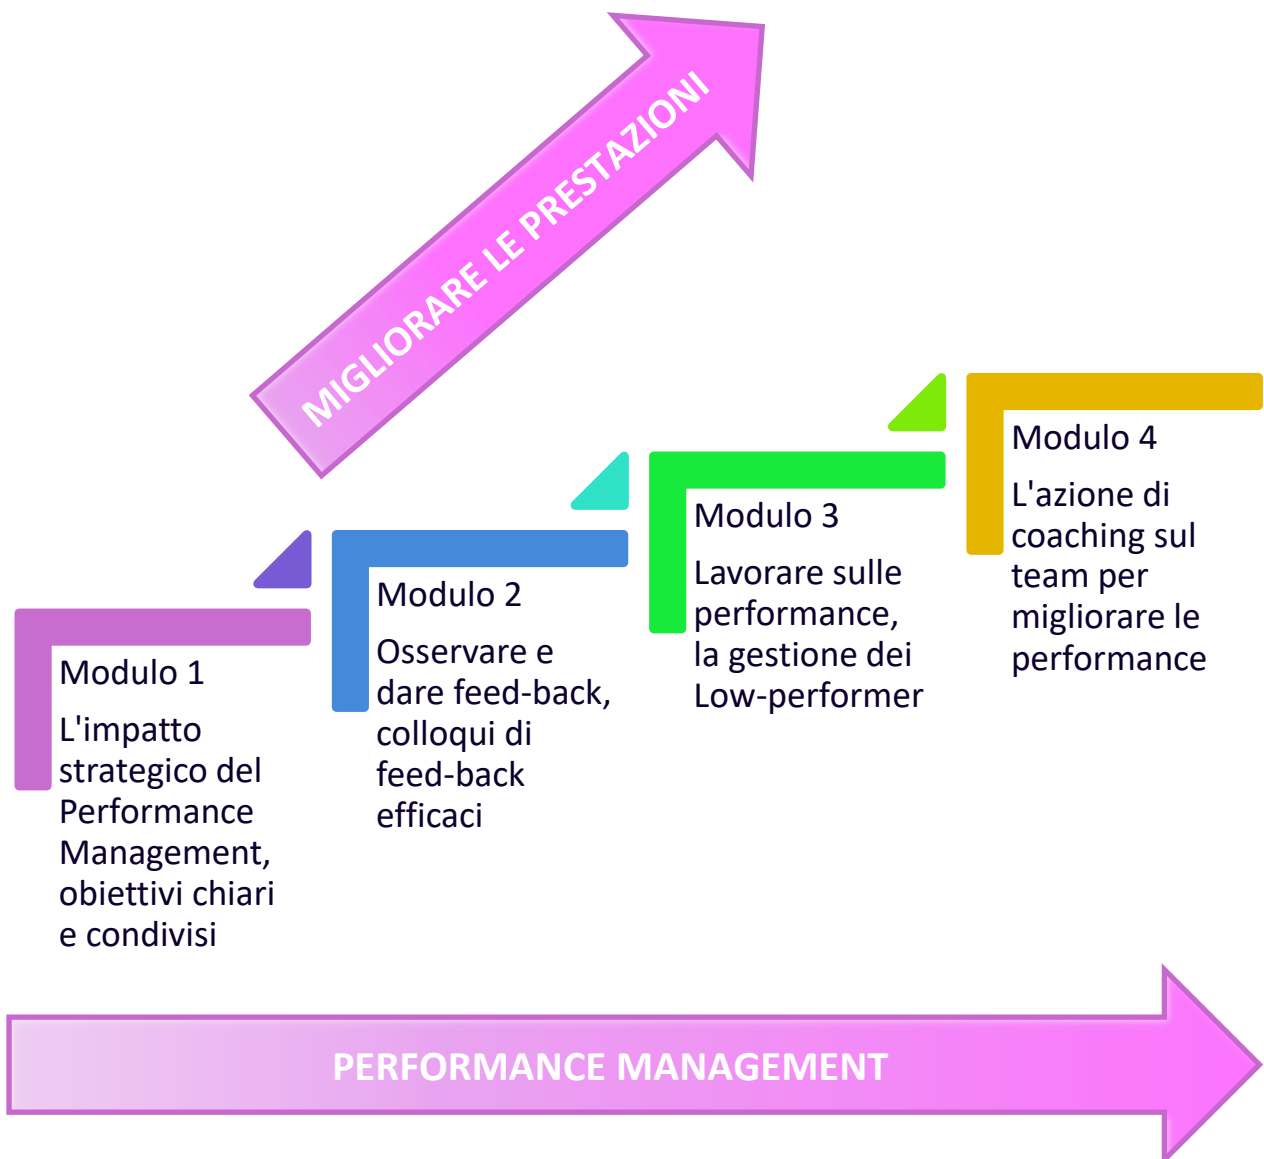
MIGLIORARE LE PRESTAZIONI

Modulo 1

L'impatto strategico del Performance Management, obiettivi chiari e condivisi

Modulo 2

Osservare e dare feed-back, colloqui di feed-back efficaci

Modulo 3

Lavorare sulle performance, la gestione dei Low-performer

Modulo 4

L'azione di coaching sul team per migliorare le performance

PERFORMANCE MANAGEMENT